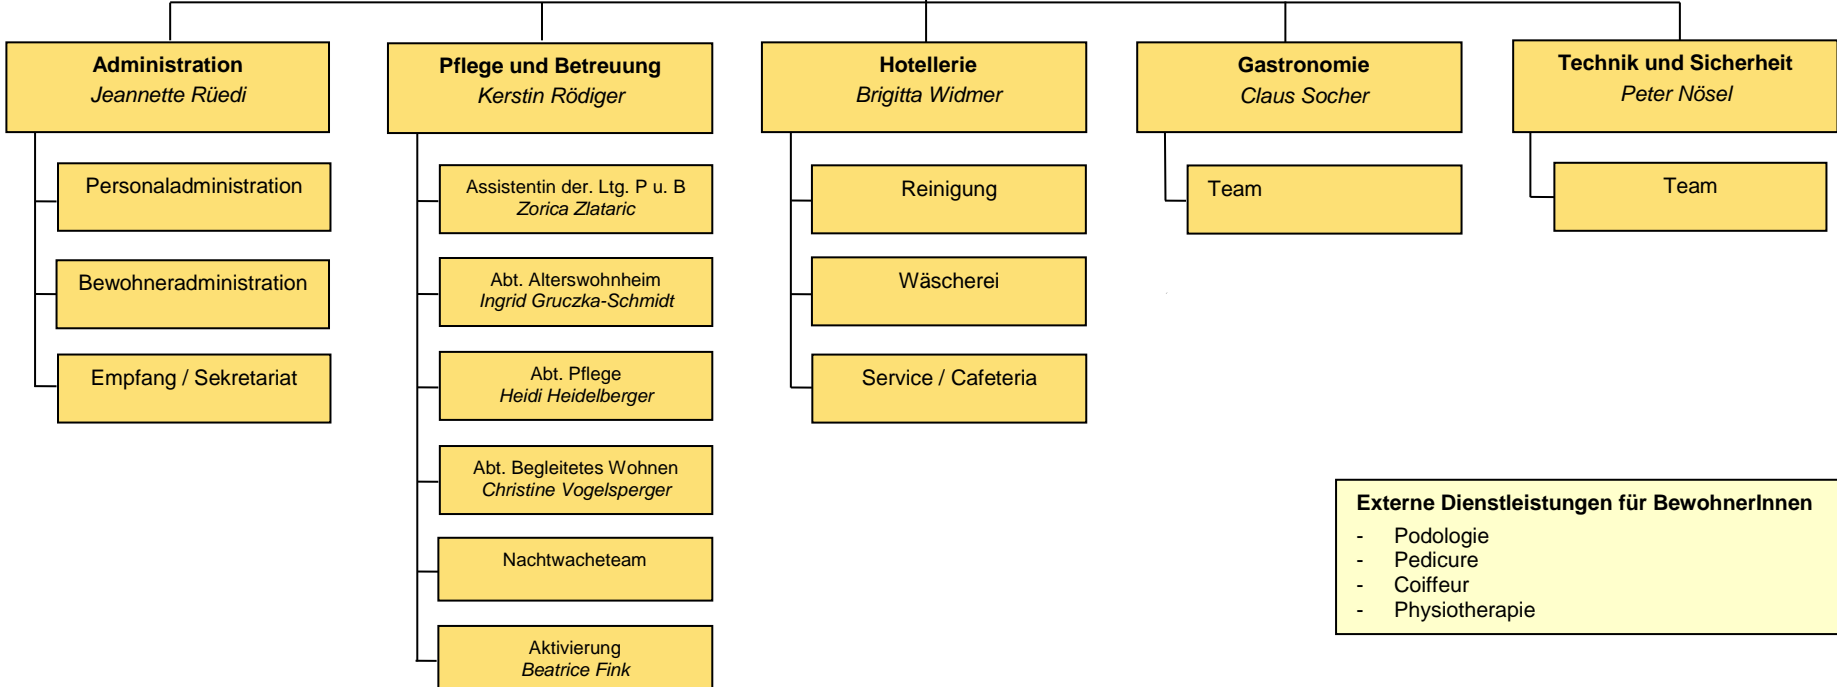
Administration
*Jeannette Rüedi*

Personaladministration

Bewohneradministration

Empfang / Sekretariat

Pflege und Betreuung
*Kerstin Rödiger*

Assistentin der. Ltg. P u. B
*Zorica Zlataric*

Abt. Alterswohnheim
*Ingrid Gruczka-Schmidt*

Abt. Pflege
*Heidi Heidelberger*

Abt. Begleitetes Wohnen
*Christine Vogelsperger*

Nachtwacheteam

Aktivierung
*Beatrice Fink*

Hotellerie
*Brigitta Widmer*

Reinigung

Wäscherei

Service / Cafeteria

Gastronomie
*Claus Socher*

Team

Technik und Sicherheit
*Peter Nösel*

Team

Externe Dienstleistungen für BewohnerInnen
- Podologie
- Pedicure
- Coiffeur
- Physiotherapie